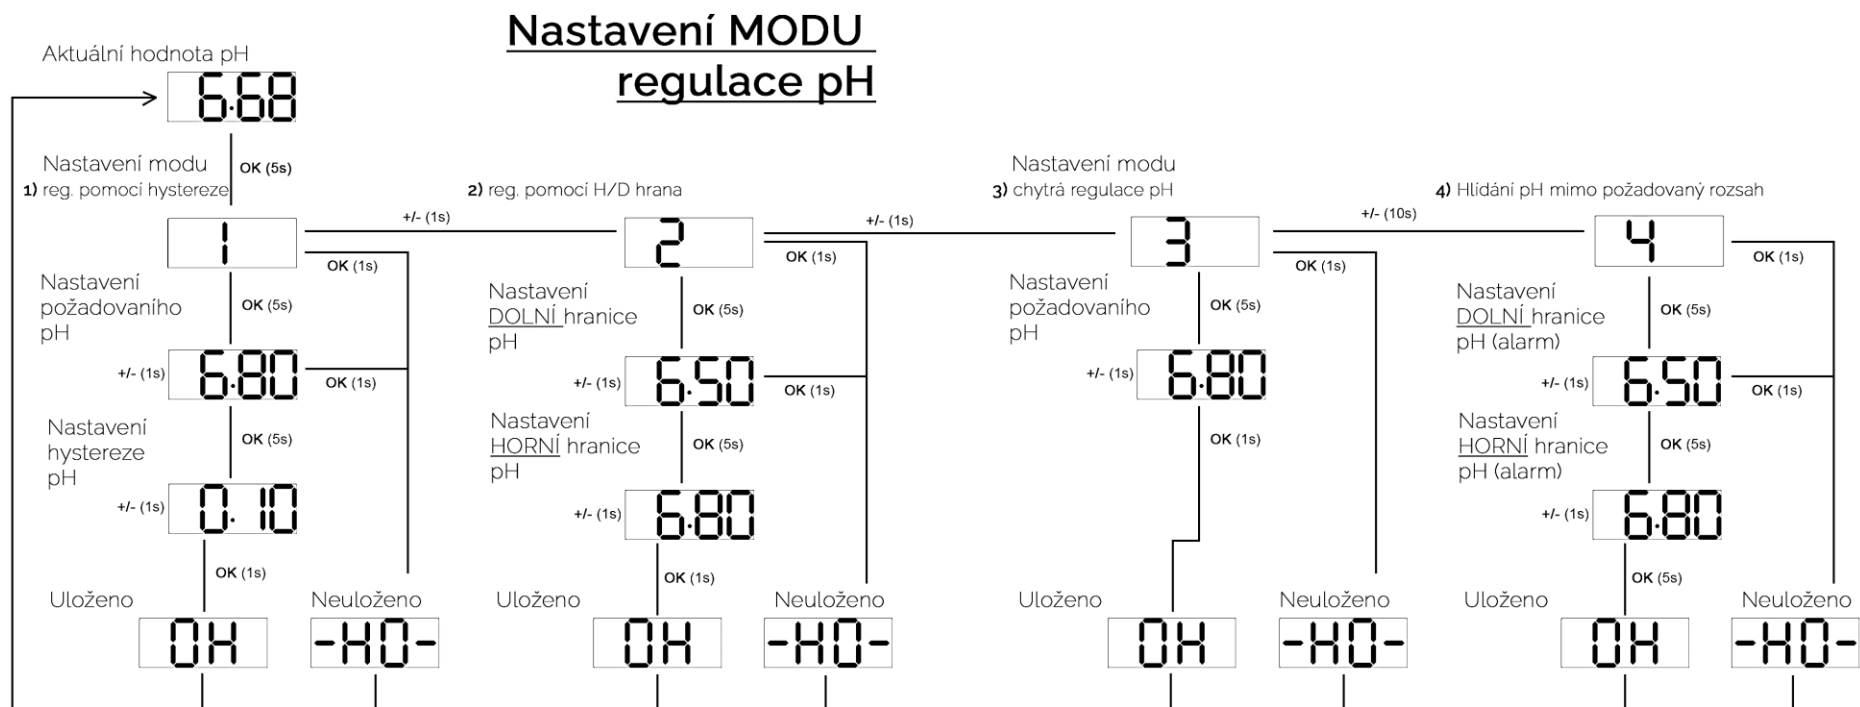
Nastavení MODU regulace pH

Aktuální hodnota pH
6.68

OK (5s)

Nastavení modu
1) reg. pomocí hystereze
1
+/- (1s)
OK (1s)
OK (5s)
Nastavení požadovaního pH
+/- (1s)
6.80
OK (1s)
OK (5s)
Nastavení hystereze pH
+/- (1s)
0.10
OK (1s)
Uloženo
OK
Neuloženo
-NO-

2) reg. pomocí H/D hrana
2
+/- (1s)
OK (1s)
OK (5s)
Nastavení DOLNÍ hranice pH
+/- (1s)
6.50
OK (1s)
OK (5s)
Nastavení HORNÍ hranice pH
+/- (1s)
6.80
OK (1s)
Uloženo
OK
Neuloženo
-NO-

Nastavení modu
3) chytrá regulace pH
3
+/- (10s)
OK (1s)
OK (5s)
Nastavení požadovaního pH
+/- (1s)
6.80
OK (1s)
Uloženo
OK
Neuloženo
-NO-

4) Hlídání pH mimo požadovaný rozsah
4
OK (1s)
OK (5s)
Nastavení DOLNÍ hranice pH (alarm)
+/- (1s)
6.50
OK (1s)
OK (5s)
Nastavení HORNÍ hranice pH (alarm)
+/- (1s)
6.80
OK (5s)
Uloženo
OK
Neuloženo
-NO-